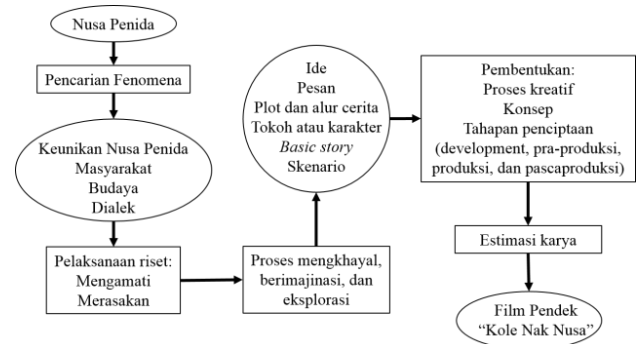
Nusa Penida

Pencarian Fenomena

Keunikan Nusa Penida
Masyarakat
Budaya
Dialek

Pelaksanaan riset:
Mengamati
Merasakan

Proses mengkhayal, berimajinasi, dan eksplorasi

Ide
Pesan
Plot dan alur cerita
Tokoh atau karakter
*Basic story*
Skenario

Pembentukan:
Proses kreatif
Konsep
Tahapan penciptaan (development, pra-produksi, produksi, dan pascaproduksi)

Estimasi karya

Film Pendek
"Kole Nak Nusa"